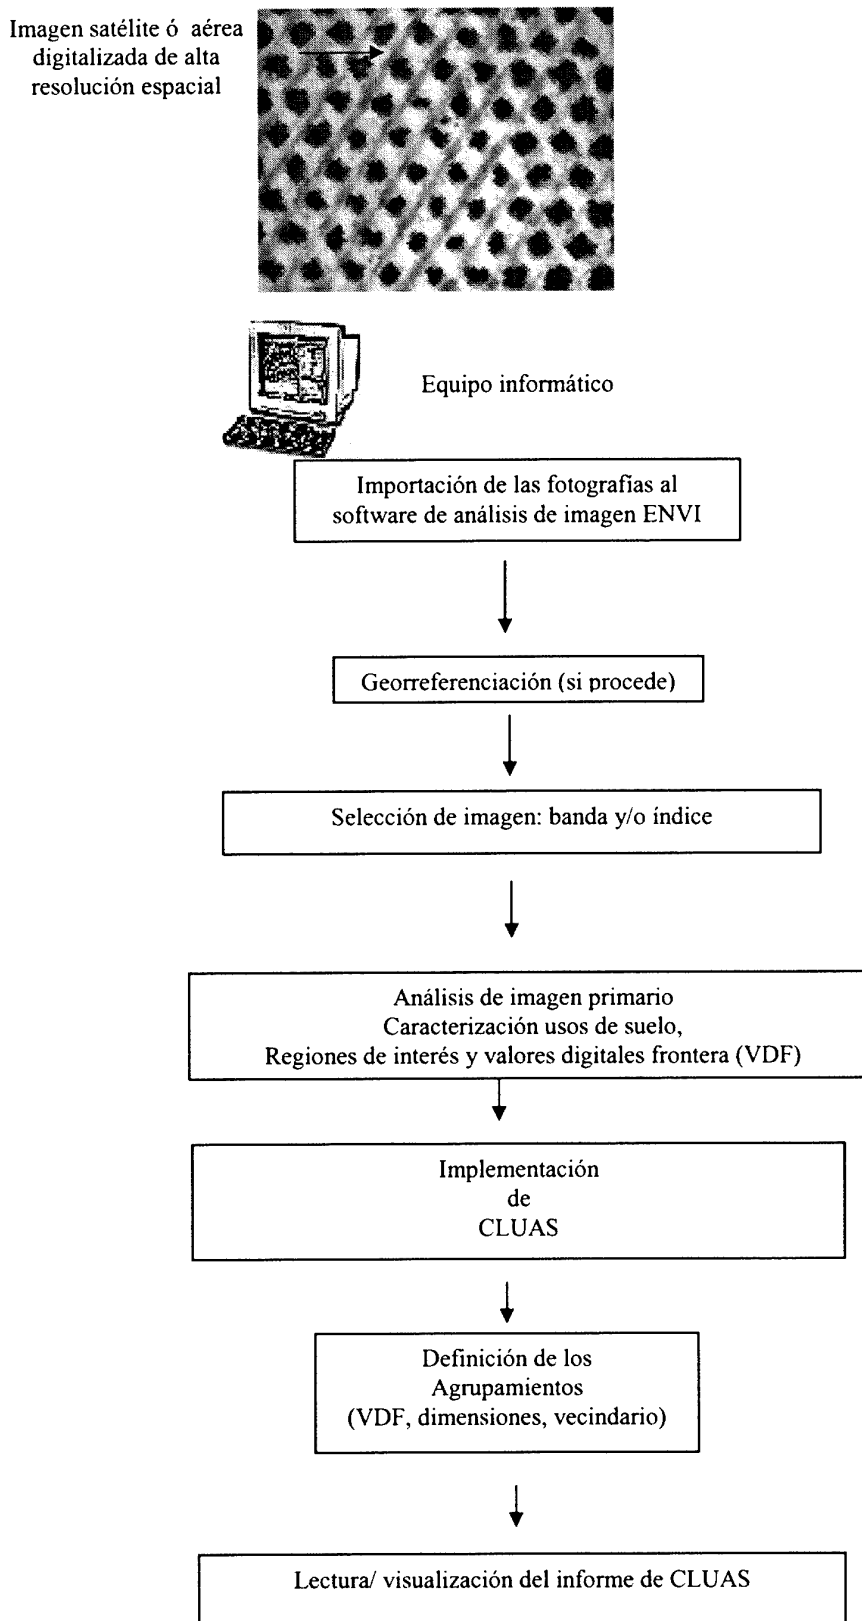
Imagen satélite ó aérea digitalizada de alta resolución espacial

Equipo informático

Importación de las fotografias al software de análisis de imagen ENVI

Georreferenciación (si procede)

Selección de imagen: banda y/o índice

Análisis de imagen primario
Caracterización usos de suelo,
Regiones de interés y valores digitales frontera (VDF)

Implementación
de
CLUAS

Definición de los
Agrupamientos
(VDF, dimensiones, vecindario)

Lectura/ visualización del informe de CLUAS